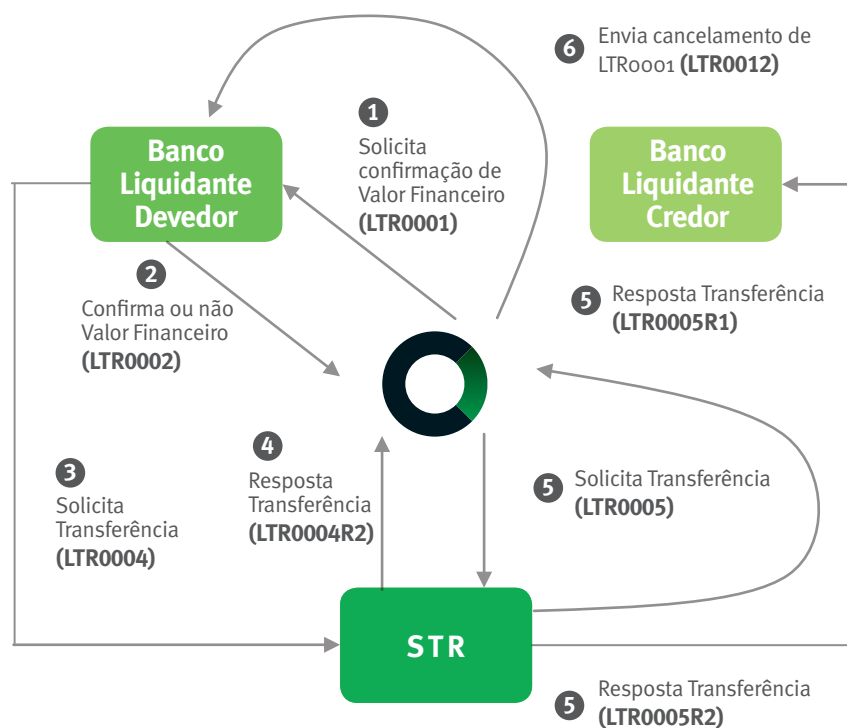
6 Envia cancelamento de LTR0001 **(LTR0012)**

Banco Liquidante Devedor

1 Solicita confirmação de Valor Financeiro **(LTR0001)**

Banco Liquidante Credor

2 Confirma ou não Valor Financeiro **(LTR0002)**

5 Resposta Transferência **(LTR0005R1)**

3 Solicita Transferência **(LTR0004)**

4 Resposta Transferência **(LTR0004R2)**

5 Solicita Transferência **(LTR0005)**

STR

5 Resposta Transferência **(LTR0005R2)**